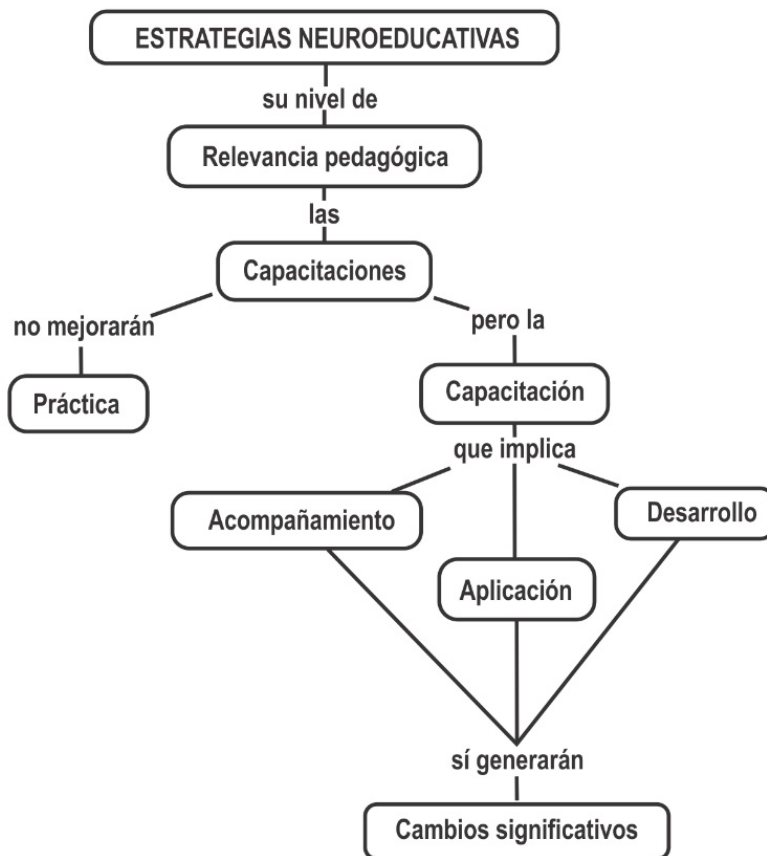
ESTRATEGIAS NEUROEDUCATIVAS

su nivel de

Relevancia pedagógica

las

Capacitaciones

no mejorarán

Práctica

pero la

Capacitación

que implica

Acompañamiento

Aplicación

Desarrollo

sí generarán

Cambios significativos